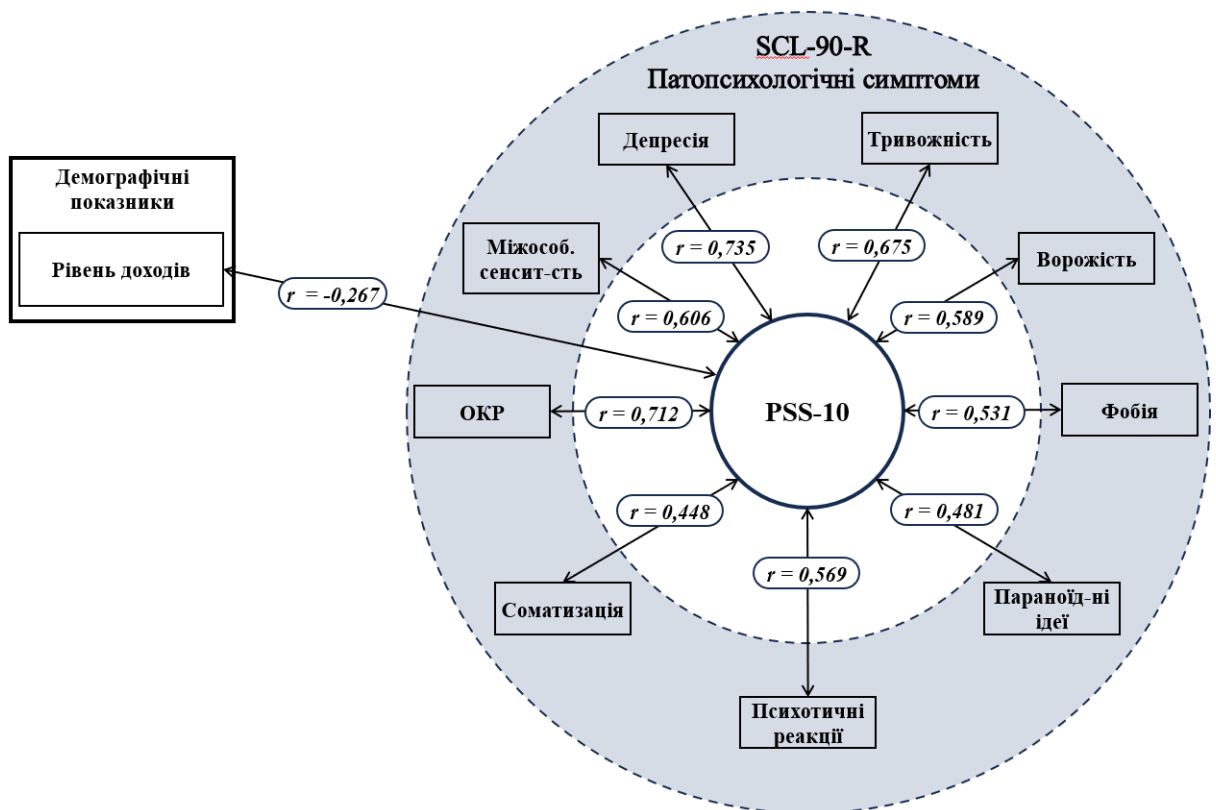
Демографічні показники

Рівень доходів

$r$ = -0,267

SCL-90-R
Патопсихологічні симптоми

Депресія

Тривожність

Міжособ. сенсит-сть

Ворожість

$r$ = 0,735

$r$ = 0,675

$r$ = 0,606

$r$ = 0,589

ОКР

$r$ = 0,712

PSS-10

$r$ = 0,531

Фобія

$r$ = 0,448

$r$ = 0,481

$r$ = 0,569

Соматизація

Параноїд-ні ідеї

Психотичні реакції